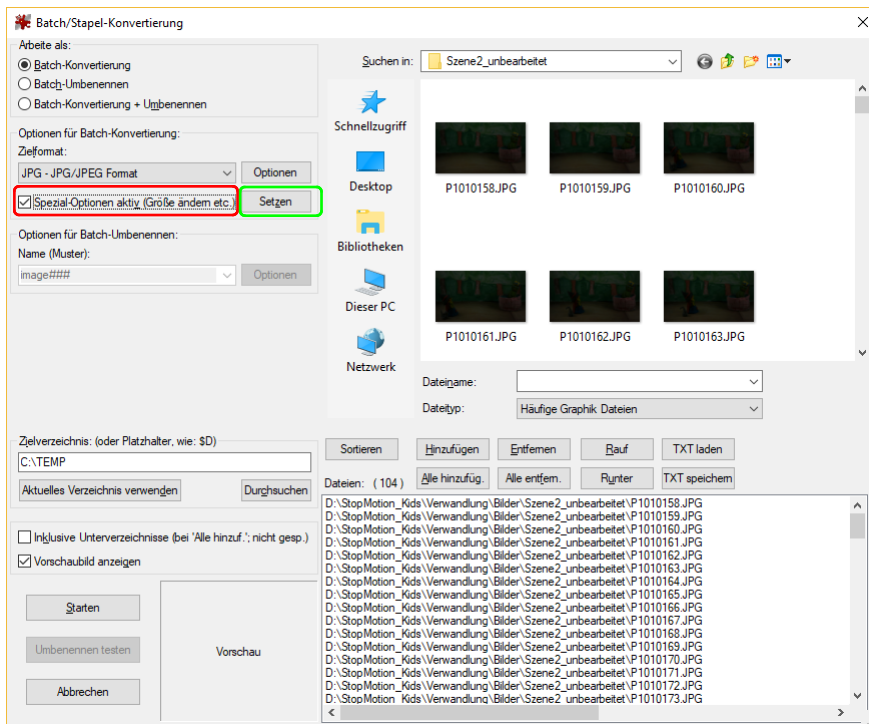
Batch/Stapel-Konvertierung

Arbeite als:
Batch-Konvertierung
Batch-Umbenennen
Batch-Konvertierung + Umbenennen

Optionen für Batch-Konvertierung:
Zielformat:
JPG - JPG/JPEG Format
Optionen
Spezial-Optionen aktiv (Größe ändern etc.)
Setzen

Optionen für Batch-Umbenennen:
Name (Muster):
image###
Optionen

Suchen in: Szene2_unbearbeitet

Schnellzugriff
Desktop
Bibliotheken
Dieser PC
Netzwerk

P1010158.JPG
P1010159.JPG
P1010160.JPG
P1010161.JPG
P1010162.JPG
P1010163.JPG

Dateiname:
Dateityp: Häufige Graphik Dateien

Zielverzeichnis: (oder Platzhalter, wie: $D)
C:\TEMP
Aktuelles Verzeichnis verwenden
Durchsuchen

Sortieren
Hinzufügen
Entfernen
Rauf
TXT laden
Dateien: ( 104 )
Alle hinzufüg.
Alle entfern.
Runter
TXT speichern

D:\StopMotion_Kids\Verwandlung\Bilder\Szene2_unbearbeitet\P1010158.JPG
D:\StopMotion_Kids\Verwandlung\Bilder\Szene2_unbearbeitet\P1010159.JPG
D:\StopMotion_Kids\Verwandlung\Bilder\Szene2_unbearbeitet\P1010160.JPG
D:\StopMotion_Kids\Verwandlung\Bilder\Szene2_unbearbeitet\P1010161.JPG
D:\StopMotion_Kids\Verwandlung\Bilder\Szene2_unbearbeitet\P1010162.JPG
D:\StopMotion_Kids\Verwandlung\Bilder\Szene2_unbearbeitet\P1010163.JPG
D:\StopMotion_Kids\Verwandlung\Bilder\Szene2_unbearbeitet\P1010164.JPG
D:\StopMotion_Kids\Verwandlung\Bilder\Szene2_unbearbeitet\P1010165.JPG
D:\StopMotion_Kids\Verwandlung\Bilder\Szene2_unbearbeitet\P1010166.JPG
D:\StopMotion_Kids\Verwandlung\Bilder\Szene2_unbearbeitet\P1010167.JPG
D:\StopMotion_Kids\Verwandlung\Bilder\Szene2_unbearbeitet\P1010168.JPG
D:\StopMotion_Kids\Verwandlung\Bilder\Szene2_unbearbeitet\P1010169.JPG
D:\StopMotion_Kids\Verwandlung\Bilder\Szene2_unbearbeitet\P1010170.JPG
D:\StopMotion_Kids\Verwandlung\Bilder\Szene2_unbearbeitet\P1010171.JPG
D:\StopMotion_Kids\Verwandlung\Bilder\Szene2_unbearbeitet\P1010172.JPG
D:\StopMotion_Kids\Verwandlung\Bilder\Szene2_unbearbeitet\P1010173.JPG

Inklusive Unterverzeichnisse (bei 'Alle hinzuf.'; nicht gesp.)
Vorschaubild anzeigen

Starten
Umbenennen testen
Abbrechen
Vorschau